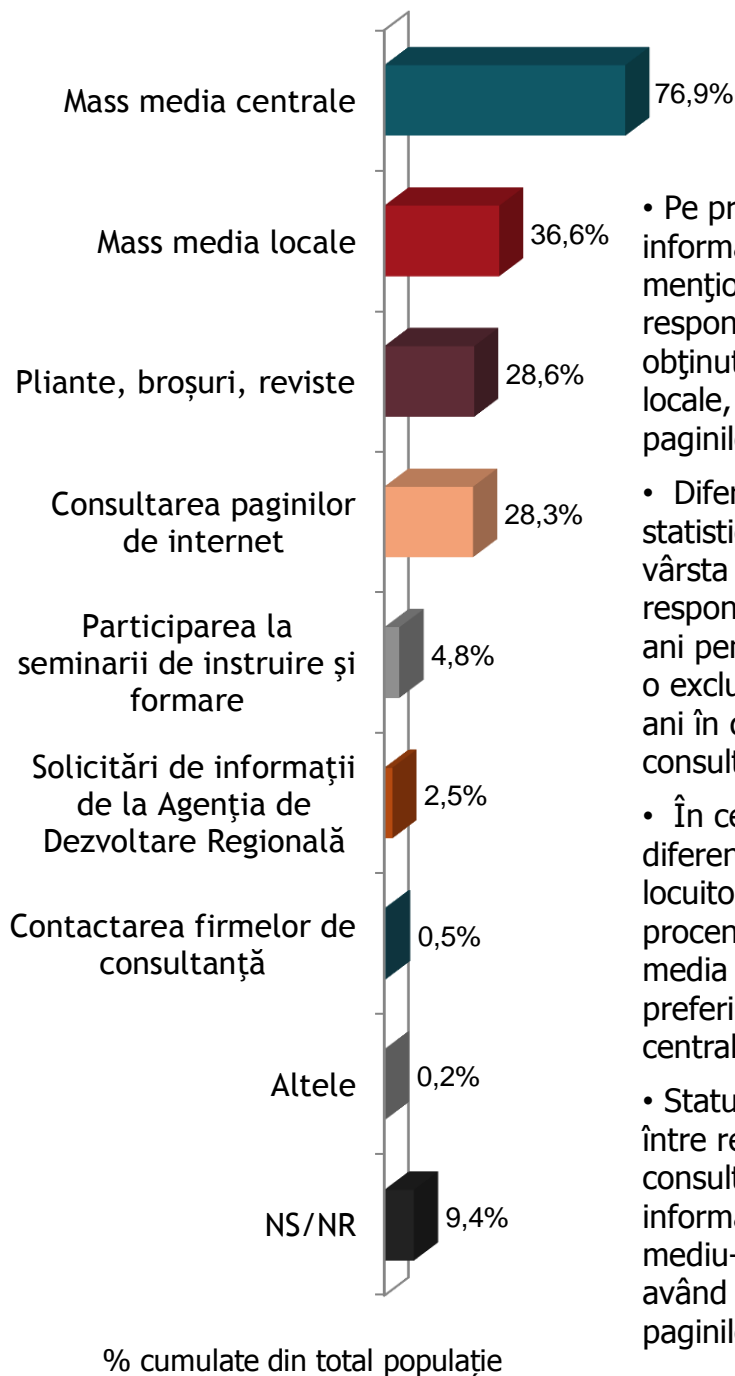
Mass media centrale

76,9%

Mass media locale

36,6%

Pliante, broșuri, reviste

28,6%

Consultarea paginilor de internet

28,3%

Participarea la seminarii de instruire şi formare

4,8%

Solicitări de informaţii de la Agenţia de Dezvoltare Regională

2,5%

Contactarea firmelor de consultanţă

0,5%

Altele

0,2%

NS/NR

9,4%

% cumulate din total populație

• Pe pr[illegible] informa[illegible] menţio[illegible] respon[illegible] obţinut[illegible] locale, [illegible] paginil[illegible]

• Difer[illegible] statisti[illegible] vârsta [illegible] respon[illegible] ani per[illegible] o exclu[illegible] ani în c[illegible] consult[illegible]

• În ce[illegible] diferen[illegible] locuito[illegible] procen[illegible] media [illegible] preferi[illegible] central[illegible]

• Statu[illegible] între re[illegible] consult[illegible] informa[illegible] mediu-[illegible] având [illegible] paginil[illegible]